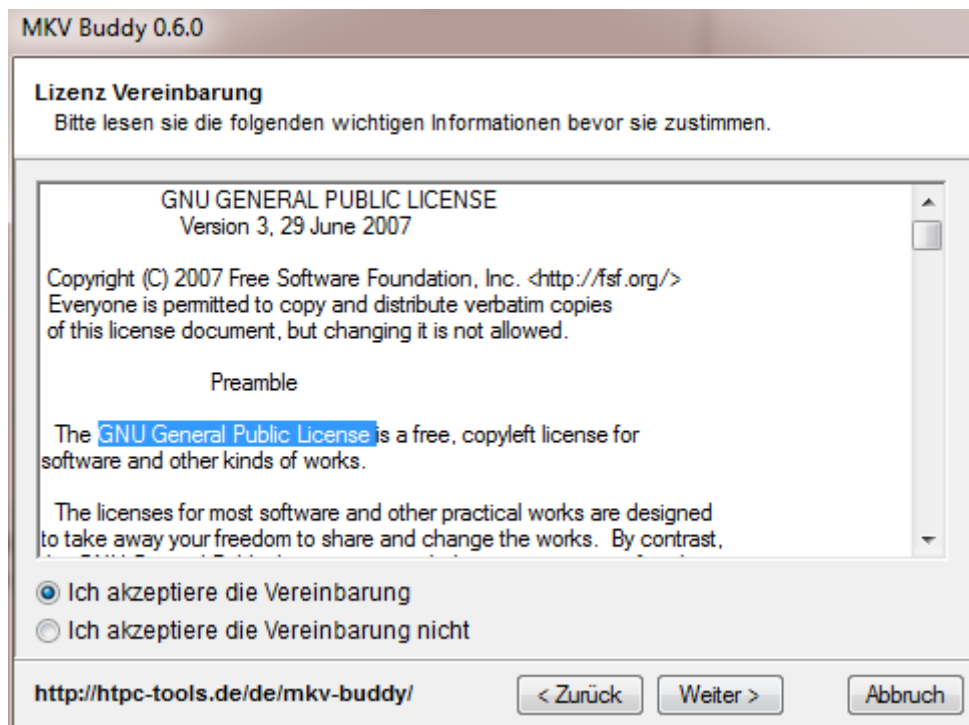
MKV Buddy 0.6.0

Lizenz Vereinbarung
Bitte lesen sie die folgenden wichtigen Informationen bevor sie zustimmen.

GNU GENERAL PUBLIC LICENSE
Version 3, 29 June 2007

Copyright (C) 2007 Free Software Foundation, Inc. <http://fsf.org/>
Everyone is permitted to copy and distribute verbatim copies of this license document, but changing it is not allowed.

Preamble

The GNU General Public License is a free, copyleft license for software and other kinds of works.

The licenses for most software and other practical works are designed to take away your freedom to share and change the works. By contrast, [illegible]

Ich akzeptiere die Vereinbarung
Ich akzeptiere die Vereinbarung nicht

http://htpc-tools.de/de/mkv-buddy/

< Zurück
Weiter >
Abbruch